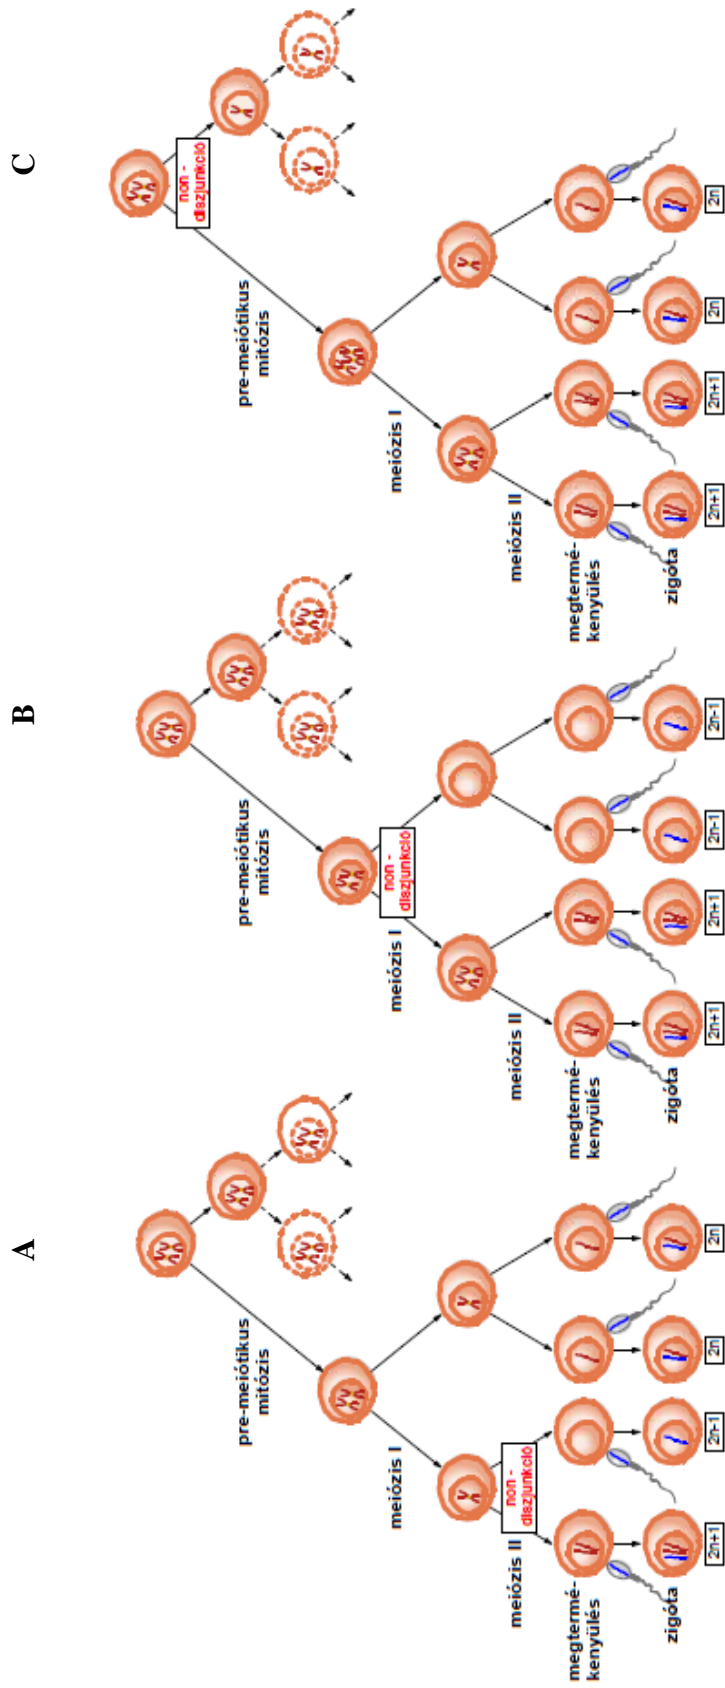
A

pre-meiótikus mitózis

meiózis I

non - diszjunkció

meiózis II

megtermékenyülés

zigóta

2n+1

2n-1

2n

2n

B

pre-meiótikus mitózis

meiózis I

non - diszjunkció

meiózis II

megtermékenyülés

zigóta

2n+1

2n+1

2n-1

2n-1

C

non - diszjunkció

pre-meiótikus mitózis

meiózis I

meiózis II

megtermékenyülés

zigóta

2n+1

2n+1

2n

2n